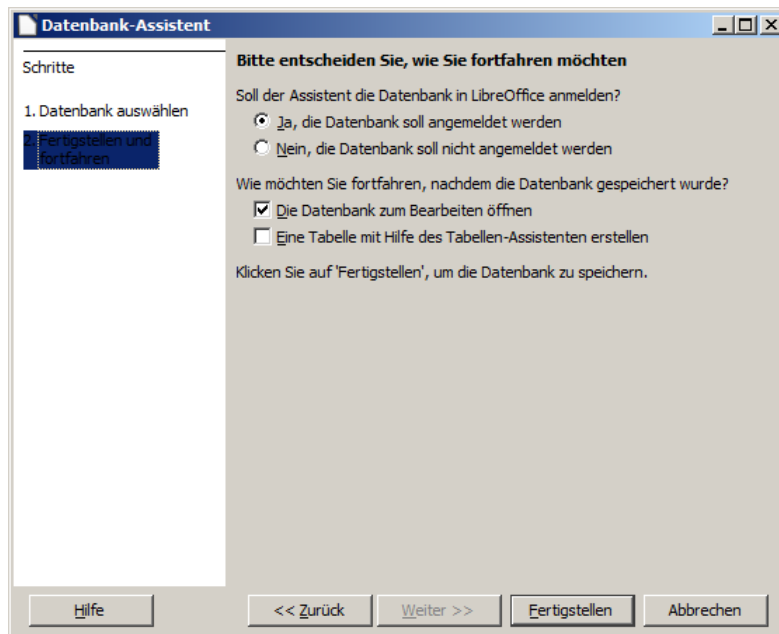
Datenbank-Assistent

Schritte

1. Datenbank auswählen

2. Fertigstellen und fortfahren

Bitte entscheiden Sie, wie Sie fortfahren möchten

Soll der Assistent die Datenbank in LibreOffice anmelden?

Ja, die Datenbank soll angemeldet werden

Nein, die Datenbank soll nicht angemeldet werden

Wie möchten Sie fortfahren, nachdem die Datenbank gespeichert wurde?

Die Datenbank zum Bearbeiten öffnen

Eine Tabelle mit Hilfe des Tabellen-Assistenten erstellen

Klicken Sie auf 'Fertigstellen', um die Datenbank zu speichern.

Hilfe

<< Zurück

Weiter >>

Fertigstellen

Abbrechen